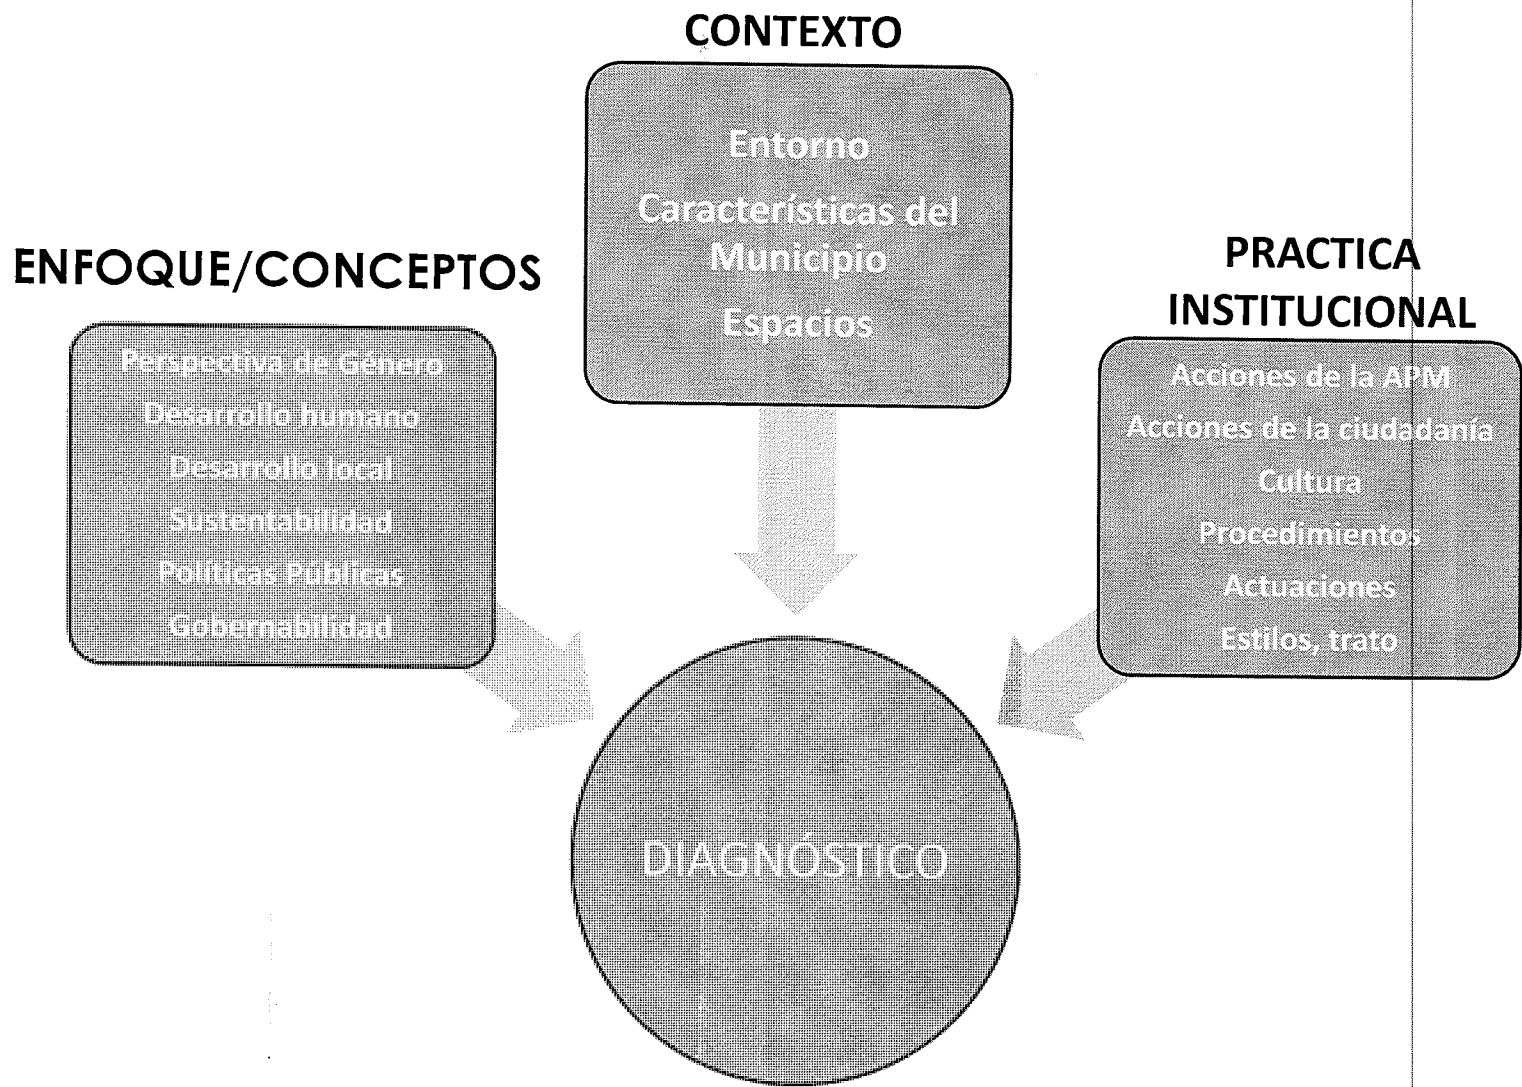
CONTEXTO

Entorno

Características del Municipio

Espacios

ENFOQUE/CONCEPTOS

Perspectiva de Género

Desarrollo humano

Desarrollo local

Sustentabilidad

Políticas Públicas

Gobernabilidad

PRACTICA INSTITUCIONAL

Acciones de la APM

Acciones de la ciudadanía

Cultura

Procedimientos

Actuaciones

Estilos, trato

DIAGNÓSTICO